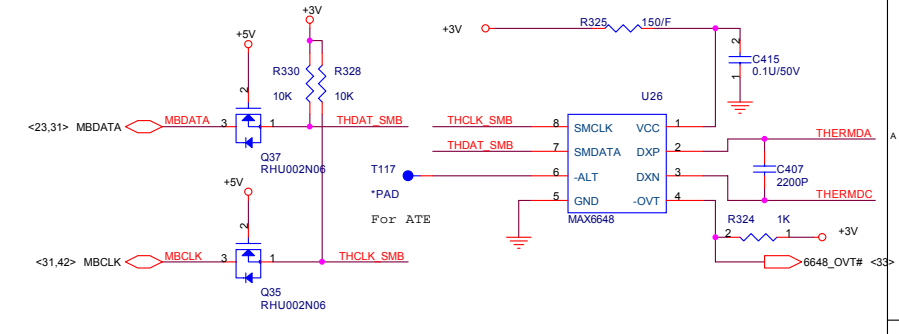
+3V
+5V
R330
R328
10K
10K
<23,31> MBDATA
MBDATA
3
1
2
THDAT_SMB
Q37
RHU002N06
+5V
2
<31,42> MBCLK
MBCLK
3
1
THCLK_SMB
Q35
RHU002N06
+3V
R325
150/F
2
1
C415
0.1U/50V
U26
THCLK_SMB
8
SMCLK
VCC
1
THDAT_SMB
7
SMDATA
DXP
2
THERMDA
T117
6
-ALT
DXN
3
C407
2200P
*PAD
5
GND
-OVT
4
THERMDC
For ATE
MAX6648
R324
1K
2
1
+3V
6648_OVT# <33>
A